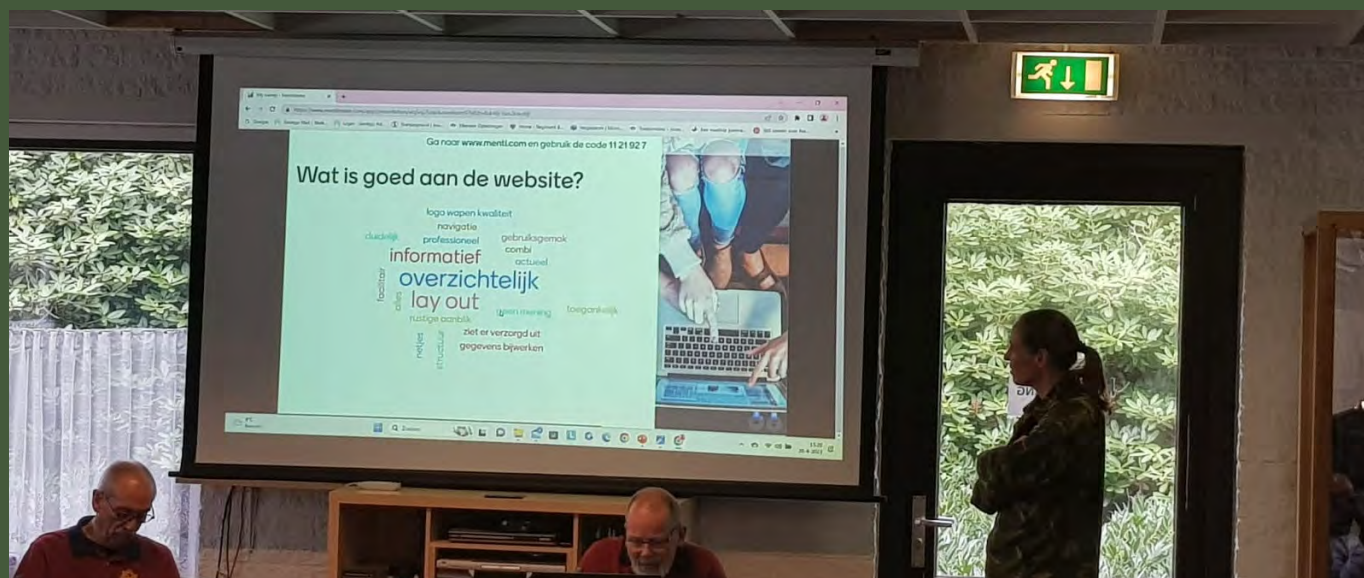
Ga naar www.menti.com en gebruik de code 11 21 92 7

Wat is goed aan de website?

logo wapen kwaliteit
navigatie
duidelijk
professioneel
gebruiksgemak
combi
informatief
actueel
overzichtelijk
facilitair
alles
lay out
geen mening
toegankelijk
rustige aanblik
ziet er verzorgd uit
netjes
structuur
gegevens bijwerken

Zoeken